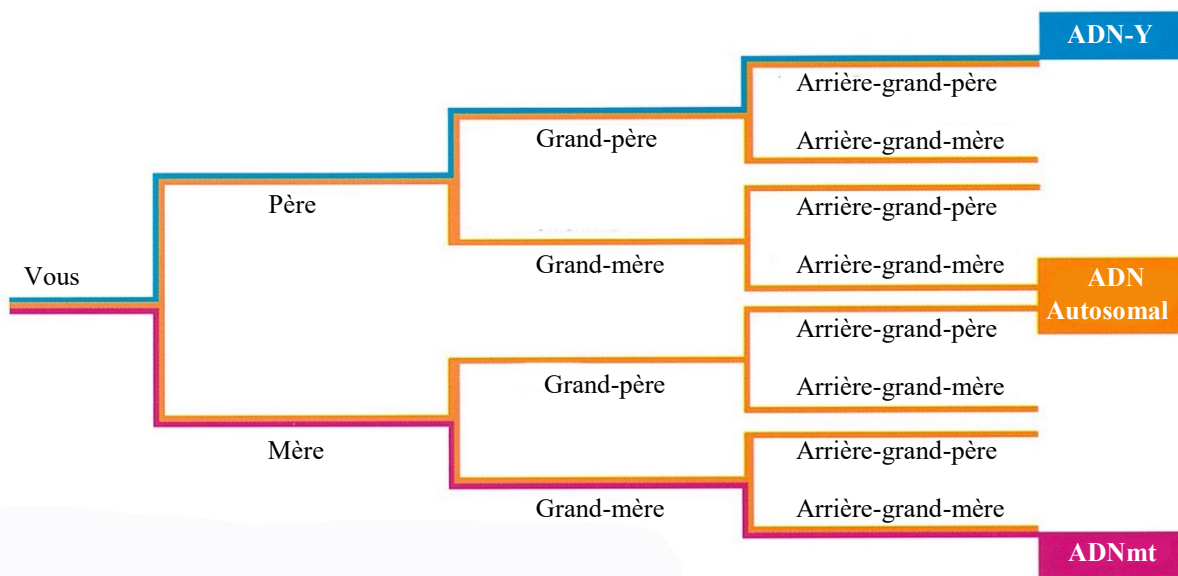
ADN-Y

Vous

Père

Grand-père

Arrière-grand-père

Arrière-grand-mère

Arrière-grand-père

Grand-mère

Arrière-grand-mère

ADN Autosomal

Mère

Grand-père

Arrière-grand-père

Arrière-grand-mère

Grand-mère

Arrière-grand-père

Arrière-grand-mère

ADNmt